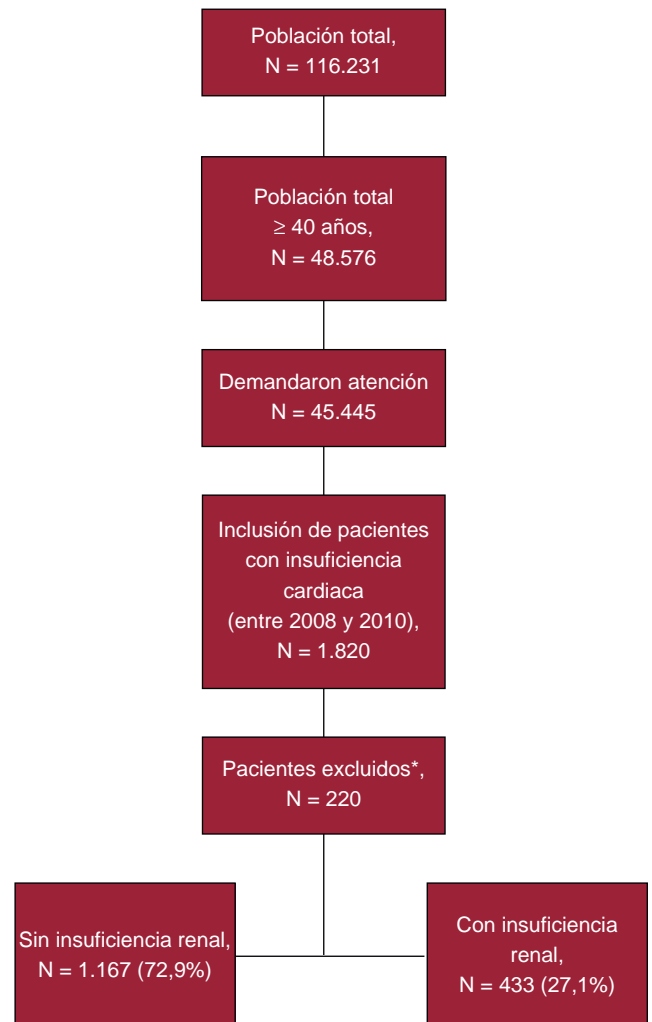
Población total,
N = 116.231

Población total
$\geq$ 40 años,
N = 48.576

Demandaron atención
N = 45.445

Inclusión de pacientes con insuficiencia cardiaca
(entre 2008 y 2010),
N = 1.820

Pacientes excluidos*,
N = 220

Sin insuficiencia renal,
N = 1.167 (72,9%)

Con insuficiencia renal,
N = 433 (27,1%)